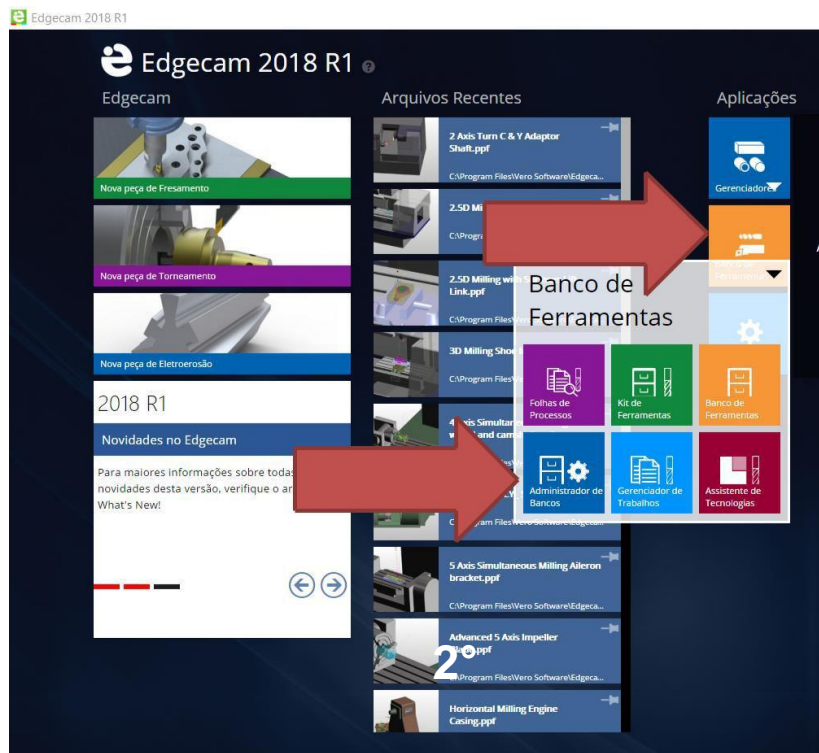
Edgecam 2018 R1

Edgecam 2018 R1

Edgecam

Nova peça de Fresamento

Nova peça de Torneamento

Nova peça de Eletroerosão

2018 R1

Novidades no Edgecam

Para maiores informações sobre todas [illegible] novidades desta versão, verifique o ar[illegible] What's New!

Arquivos Recentes

2 Axis Turn C & Y Adaptor Shaft.ppf
C:\Program Files\Vero Software\Edgeca...

2.5D Mi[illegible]
C:\Progr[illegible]

2.5D Milling with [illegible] Link.ppf
C:\Program Files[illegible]

3D Milling Shoe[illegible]
C:\Program Files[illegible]

4 Axis Simultan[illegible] w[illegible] and cam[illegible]

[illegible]

C:\Program Files\Vero Software\Edgeca...

5 Axis Simultaneous Milling Aileron bracket.ppf
C:\Program Files\Vero Software\Edgeca...

Advanced 5 Axis Impeller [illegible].ppf
C:\Program Files\Vero Software\Edgeca...

Horizontal Milling Engine Casing.ppf

Aplicações

Gerenciador

Banco de Ferramentas

Folhas de Processos

Kit de Ferramentas

Banco de Ferramentas

Administrador de Bancos

Gerenciador de Trabalhos

Assistente de Tecnologias

2°